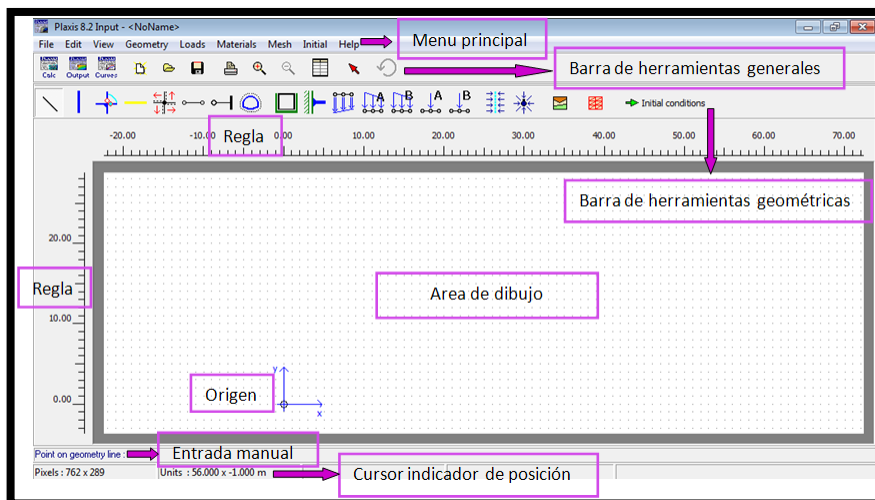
Plaxis 8.2 Input - <NoName>

File Edit View Geometry Loads Materials Mesh Initial Help

Menu principal

Calc Output Curves

Barra de herramientas generales

A B A B

Initial conditions

-20.00 -10.00 0.00 10.00 20.00 30.00 40.00 50.00 60.00 70.00

Regla

Barra de herramientas geométricas

20.00

10.00

0.00

Regla

Area de dibujo

Origen

y

x

Point on geometry line :

Entrada manual

Pixels : 762 x 289

Units : 56.000 x -1.000 m

Cursor indicador de posición